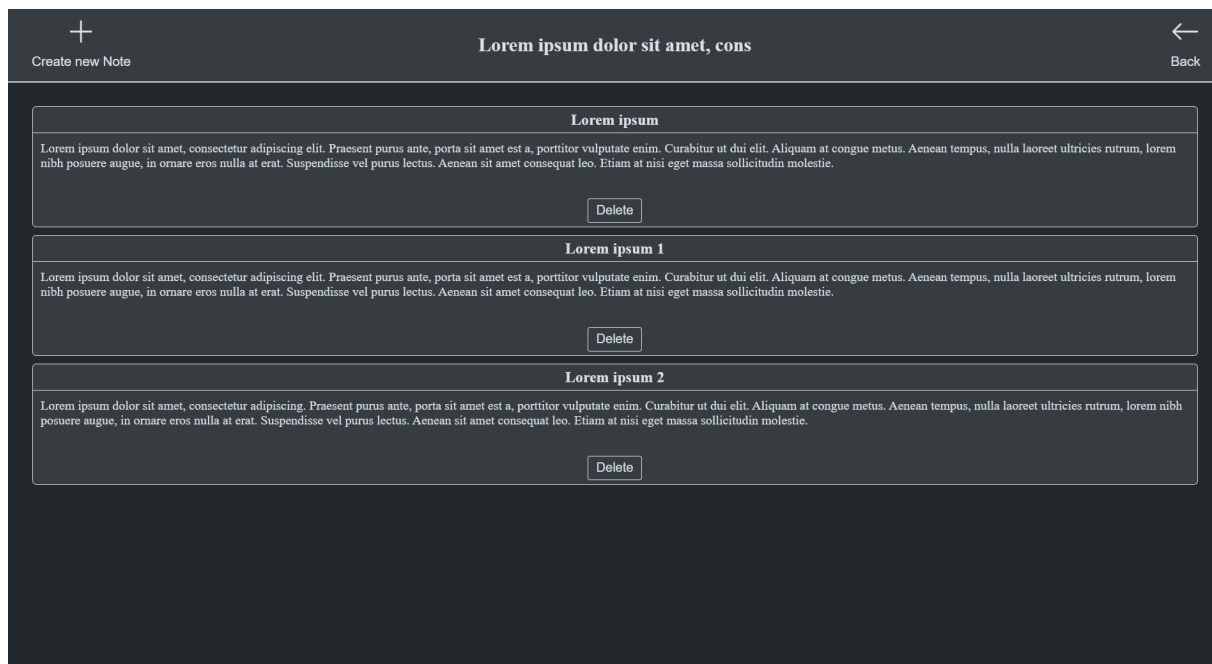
+
Create new Note

Lorem ipsum dolor sit amet, cons

←
Back

Lorem ipsum

Lorem ipsum dolor sit amet, consectetur adipiscing elit. Praesent purus ante, porta sit amet est a, porttitor vulputate enim. Curabitur ut dui elit. Aliquam at congue metus. Aenean tempus, nulla laoreet ultricies rutrum, lorem nibh posuere augue, in ornare eros nulla at erat. Suspendisse vel purus lectus. Aenean sit amet consequat leo. Etiam at nisi eget massa sollicitudin molestie.

Delete

Lorem ipsum 1

Lorem ipsum dolor sit amet, consectetur adipiscing elit. Praesent purus ante, porta sit amet est a, porttitor vulputate enim. Curabitur ut dui elit. Aliquam at congue metus. Aenean tempus, nulla laoreet ultricies rutrum, lorem nibh posuere augue, in ornare eros nulla at erat. Suspendisse vel purus lectus. Aenean sit amet consequat leo. Etiam at nisi eget massa sollicitudin molestie.

Delete

Lorem ipsum 2

Lorem ipsum dolor sit amet, consectetur adipiscing. Praesent purus ante, porta sit amet est a, porttitor vulputate enim. Curabitur ut dui elit. Aliquam at congue metus. Aenean tempus, nulla laoreet ultricies rutrum, lorem nibh posuere augue, in ornare eros nulla at erat. Suspendisse vel purus lectus. Aenean sit amet consequat leo. Etiam at nisi eget massa sollicitudin molestie.

Delete